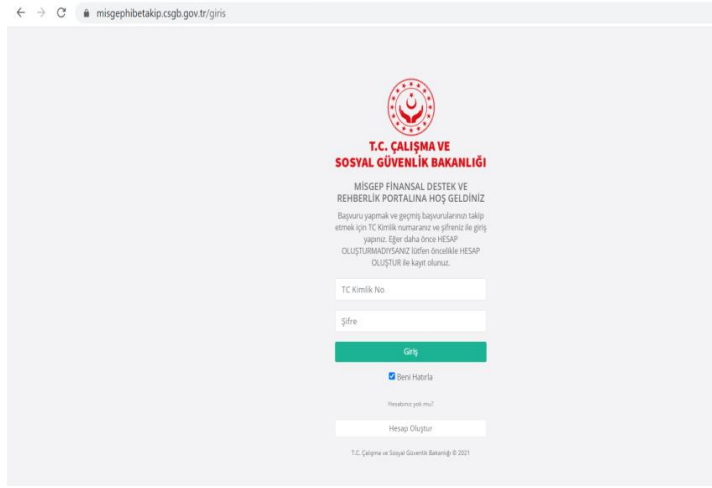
misgephibetakip.csgb.gov.tr/giris

T.C. ÇALIŞMA VE
SOSYAL GÜVENLİK BAKANLIĞI

MİSGEP FİNANSAL DESTEK VE REHBERLİK PORTALINA HOŞ GELDİNİZ

Başvuru yapmak ve geçmiş başvurularınızı takip etmek için TC Kimlik numaranız ve şifreniz ile giriş yapınız. Eğer daha önce HESAP OLUŞTURMADIYSANIZ lütfen öncelikle HESAP OLUŞTUR ile kayıt olunuz.

TC Kimlik No

Şifre

Giriş

Beni Hatırla

Hesabınız yok mu?

Hesap Oluştur

T.C. Çalışma ve Sosyal Güvenlik Bakanlığı © 2021